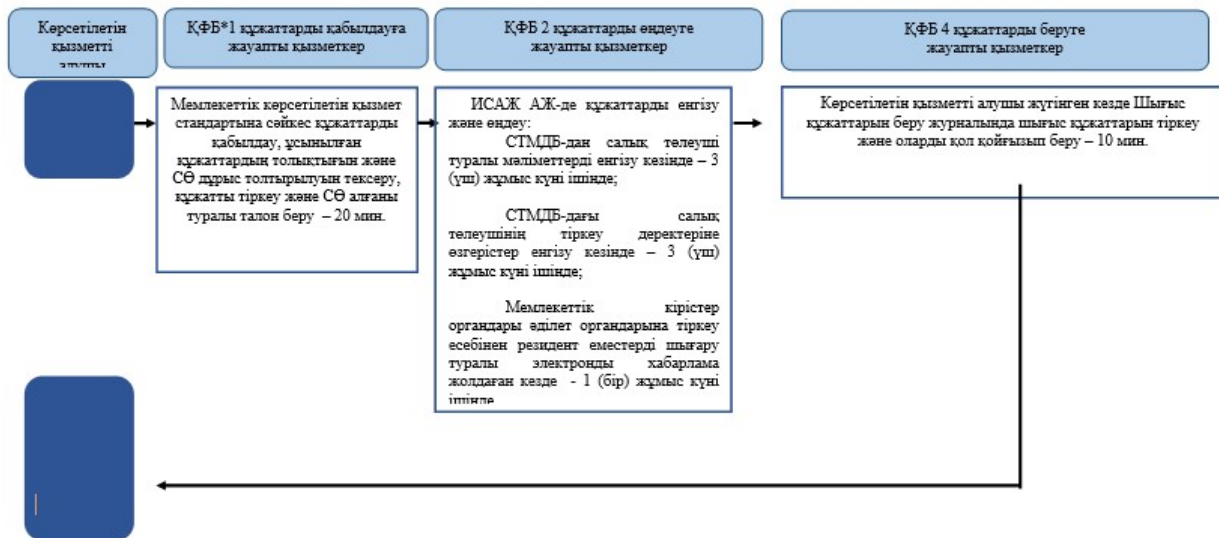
Көрсетілетін қызметті алушы

ҚФБ*1 құжаттарды қабылдауға жауапты қызметкер

ҚФБ 2 құжаттарды өңдеуге жауапты қызметкер

ҚФБ 4 құжаттарды беруге жауапты қызметкер

Мемлекеттік көрсетілетін қызмет стандартына сәйкес құжаттарды қабылдау, ұсынылған құжаттардың толықтығын және СӨ дұрыс толтырылуын тексеру, құжатты тіркеу және СӨ алғаны туралы талон беру – 20 мин.

ИСАЖ АЖ-де құжаттарды енгізу және өңдеу:

СТМДБ-дан салық төлеуші туралы мәліметтерді енгізу кезінде – 3 (үш) жұмыс күні ішінде;

СТМДБ-дағы салық төлеушінің тіркеу деректеріне өзгерістер енгізу кезінде – 3 (үш) жұмыс күні ішінде;

Мемлекеттік кірістер органдары әділет органдарына тіркеу есебінен резидент еместерді шығару туралы электронды хабарлама жолдаған кезде - 1 (бір) жұмыс күні ішінде

Көрсетілетін қызметті алушы жүгінген кезде Шығыс құжаттарын беру журналында шығыс құжаттарын тіркеу және оларды қол қойғызып беру – 10 мин.